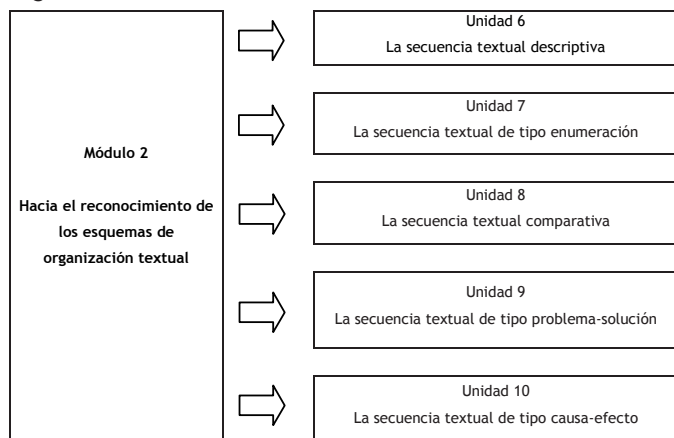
Módulo 2

Hacia el reconocimiento de los esquemas de organización textual

Unidad 6
La secuencia textual descriptiva

Unidad 7
La secuencia textual de tipo enumeración

Unidad 8
La secuencia textual comparativa

Unidad 9
La secuencia textual de tipo problema-solución

Unidad 10
La secuencia textual de tipo causa-efecto